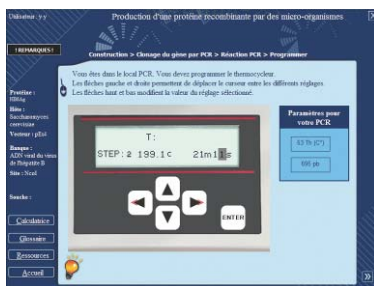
Utilisateur : y y

Production d'une protéine recombinante par des micro-organismes

REMARQUES

Construction > Clonage du gène par PCR > Réaction PCR > Programmer

Vous êtes dans le local PCR. Vous devez programmer le thermocycleur.
Les flèches gauche et droite permettent de déplacer le curseur entre les différents réglages.
Les flèches haut et bas modifient la valeur du réglage sélectionné.

Protéine : HBsAg

Hôte : Saccharomyces cerevisiae

Vecteur : pBs4

Banque : ADN viral du virus de l'hépatite B

Site : NcoI

Sonde :

T:
STEP: 2 199.1c 21m1

ENTER

Paramètres pour votre PCR

53 Th (C°)

690 pb

Calculatrice

Glossaire

Ressources

Accueil